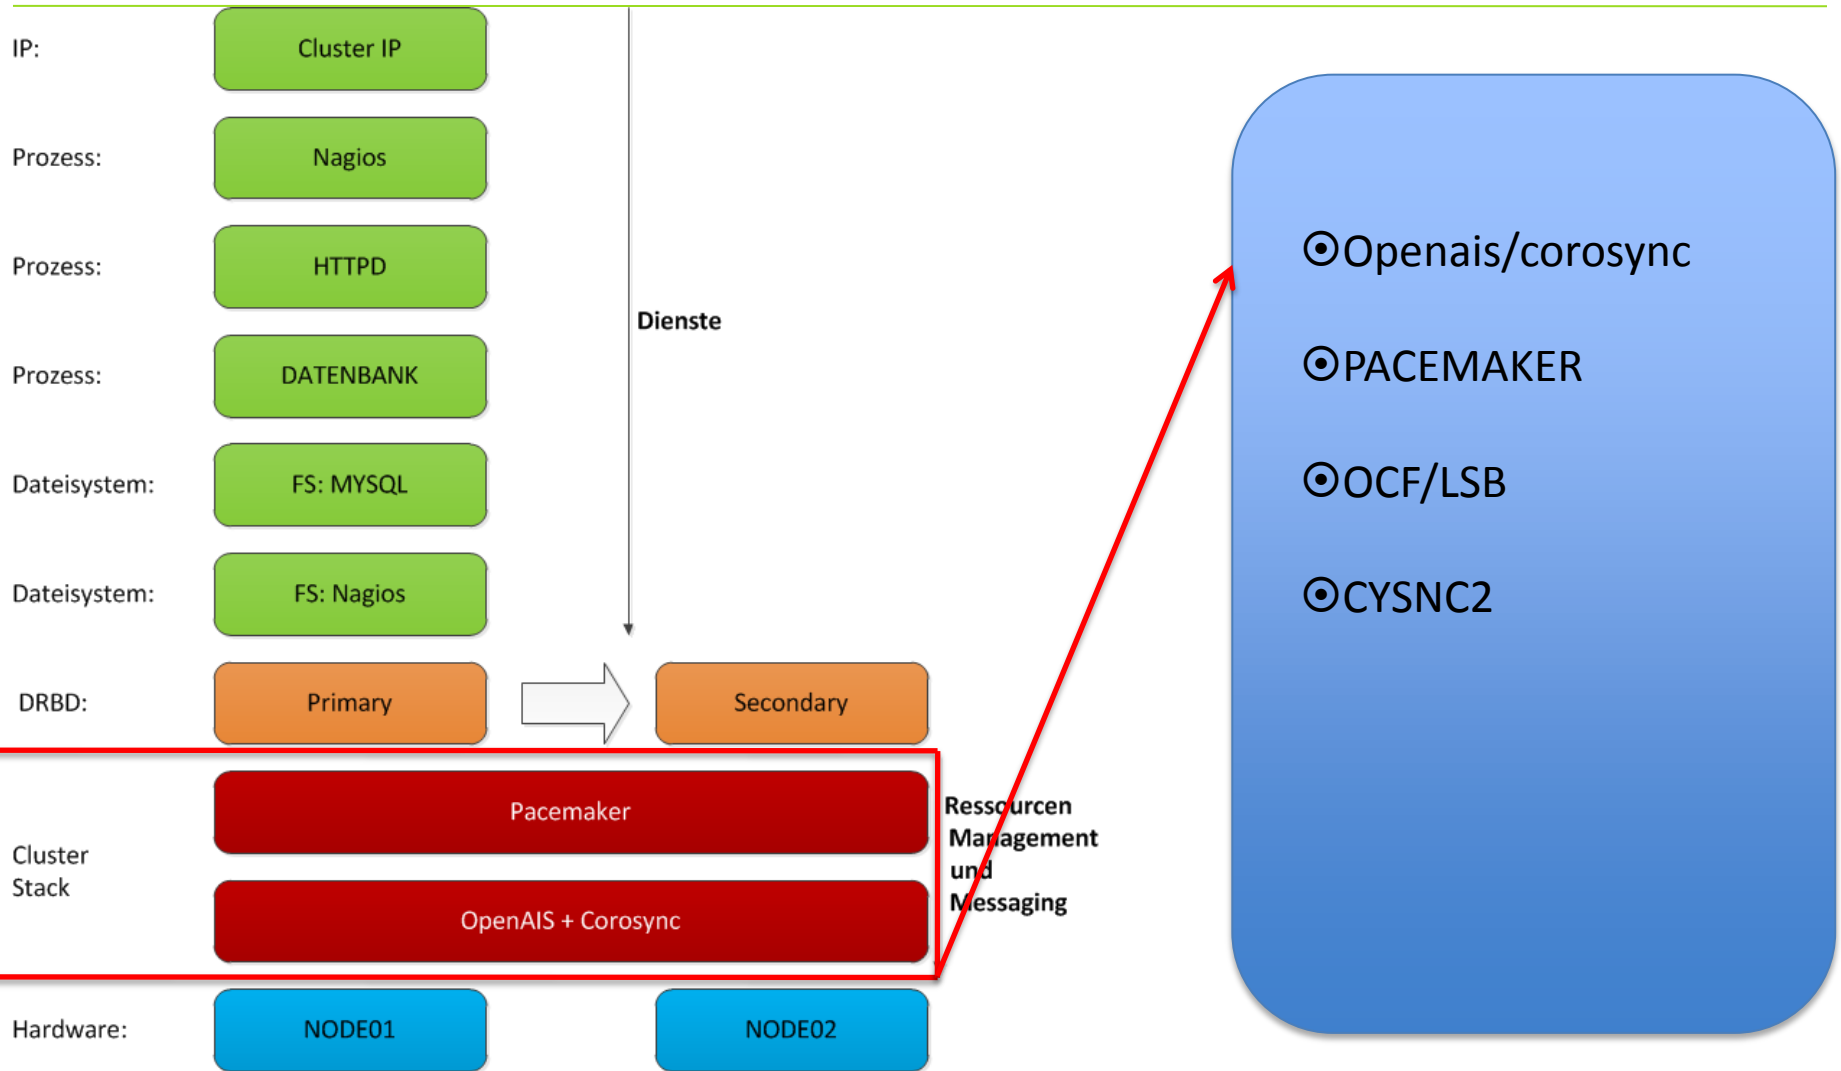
IP: Cluster IP

Prozess: Nagios

Prozess: HTTPD

Prozess: DATENBANK

Dateisystem: FS: MYSQL

Dateisystem: FS: Nagios

Dienste

DRBD: Primary Secondary

Cluster Stack

Pacemaker

OpenAIS + Corosync

Ressourcen Management und Messaging

Hardware: NODE01 NODE02

⦿Openais/corosync

⦿PACEMAKER

⦿OCF/LSB

⦿CYSNC2